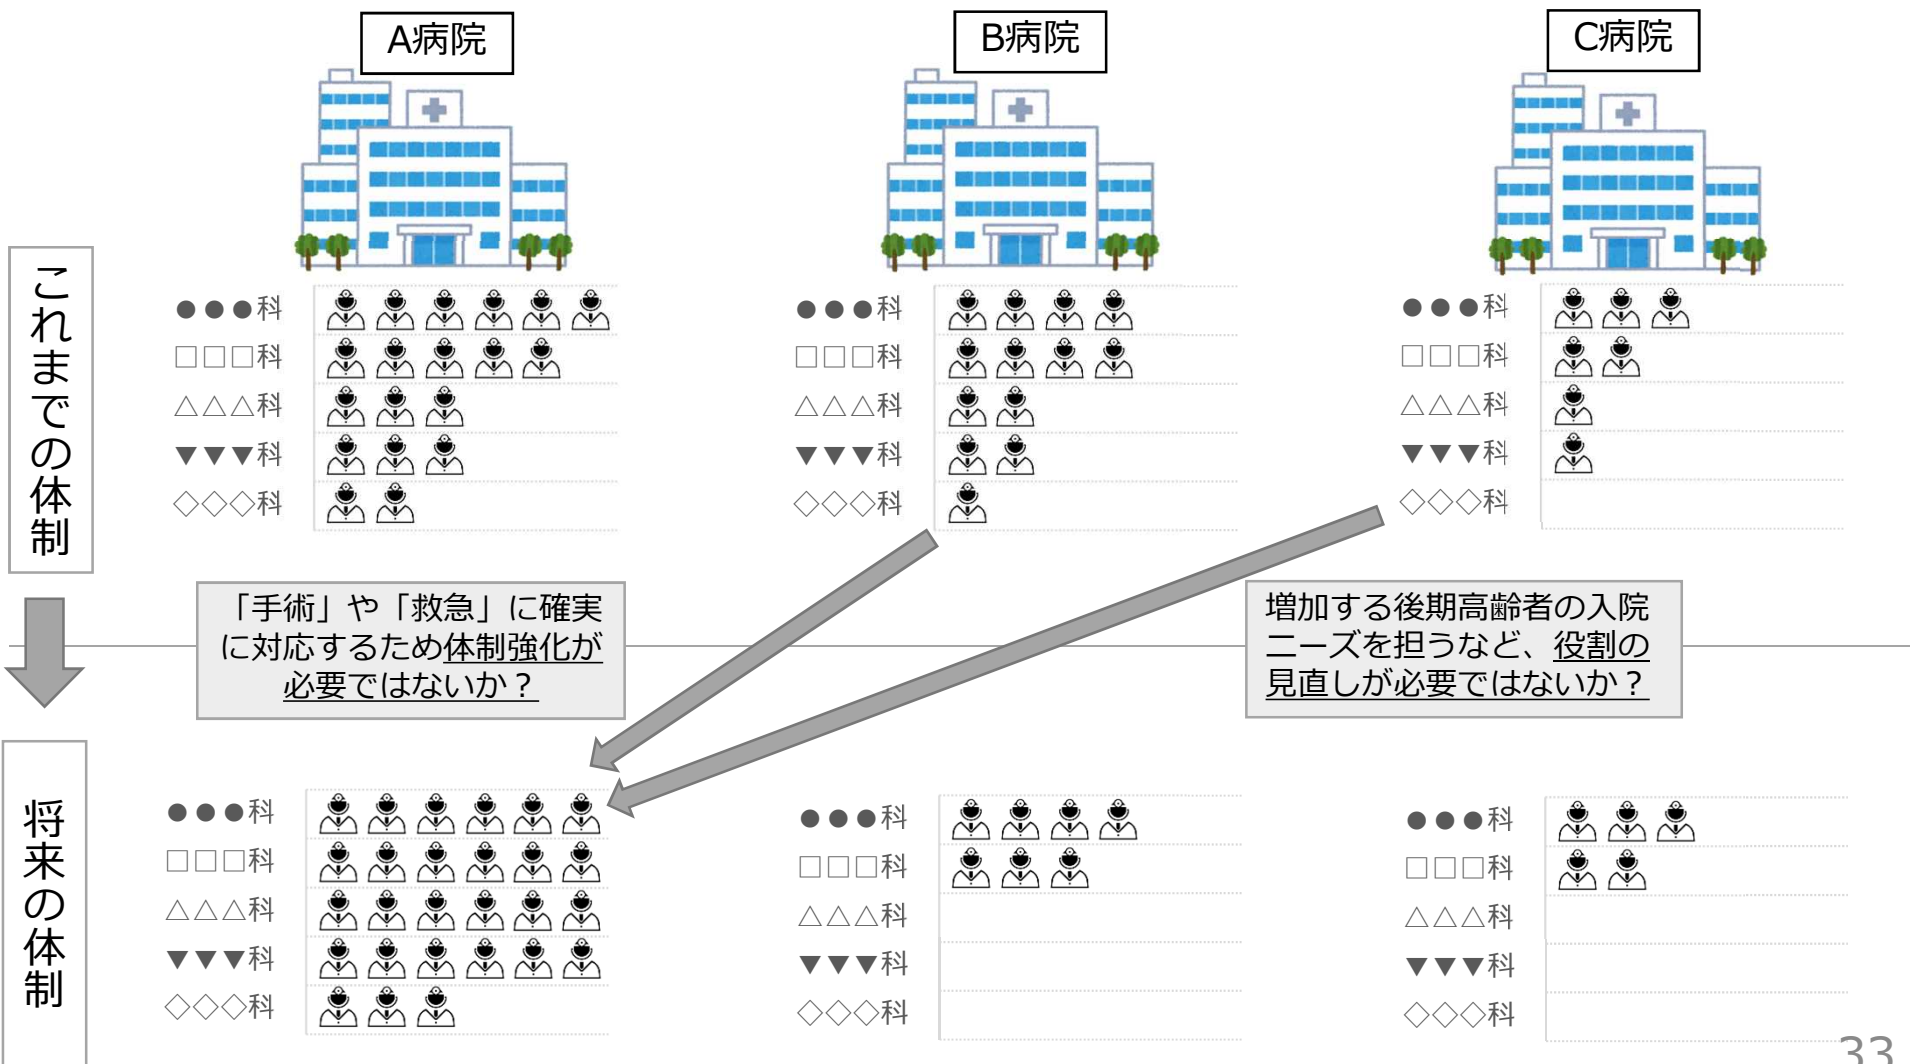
A病院

B病院

C病院

これまでの体制

●●●科
□□□科
△△△科
▼▼▼科
◇◇◇科

●●●科
□□□科
△△△科
▼▼▼科
◇◇◇科

●●●科
□□□科
△△△科
▼▼▼科
◇◇◇科

「手術」や「救急」に確実に対応するため体制強化が必要ではないか？

増加する後期高齢者の入院ニーズを担うなど、役割の見直しが必要ではないか？

将来の体制

●●●科
□□□科
△△△科
▼▼▼科
◇◇◇科

●●●科
□□□科
△△△科
▼▼▼科
◇◇◇科

●●●科
□□□科
△△△科
▼▼▼科
◇◇◇科

33